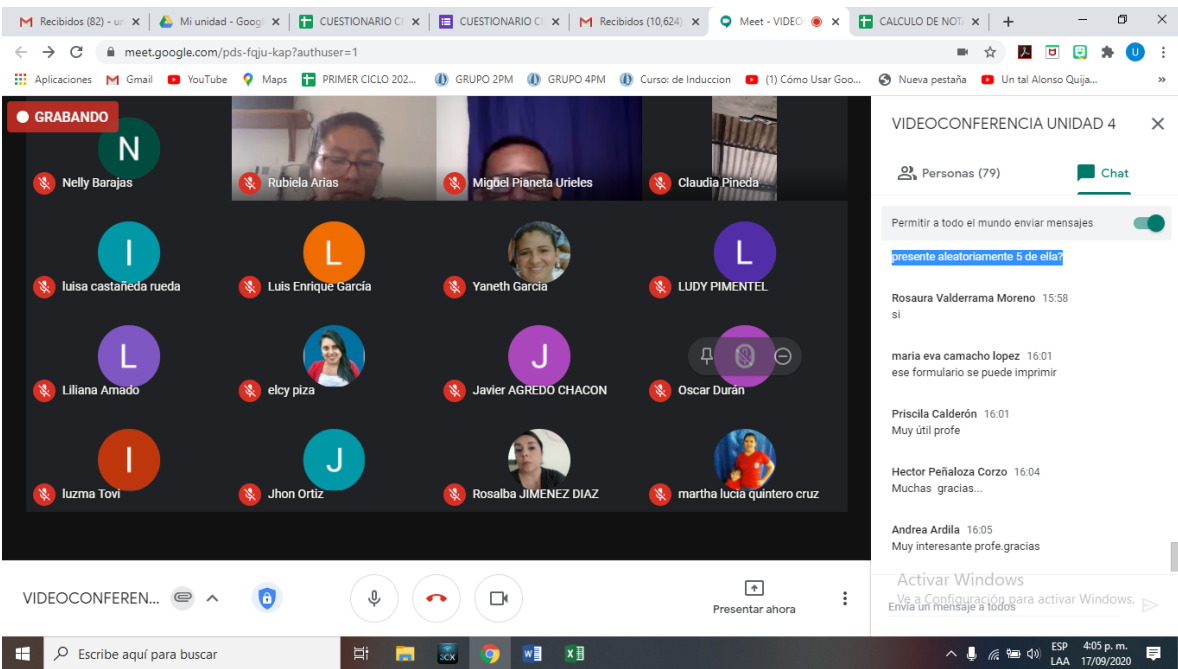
Recibidos (82) - un | Mi unidad - Googl | CUESTIONARIO C | CUESTIONARIO C | Recibidos (10,624) | Meet - VIDEO | CALCULO DE NOT

meet.google.com/pds-fqju-kap?authuser=1

Aplicaciones | Gmail | YouTube | Maps | PRIMER CICLO 202... | GRUPO 2PM | GRUPO 4PM | Curso: de Induccion | (1) Cómo Usar Goo... | Nueva pestaña | Un tal Alonso Quija...

GRABANDO

N
Nelly Barajas
Rubiela Arias
Miguel Pianeta Urieles
Claudia Pineda

I
luisa castañeda rueda
L
Luis Enrique García
Yaneth Garcia
L
LUDY PIMENTEL

L
Liliana Amado
elcy piza
J
Javier AGREDO CHACON
Oscar Durán

I
luzma Tovi
J
Jhon Ortiz
Rosalba JIMENEZ DIAZ
martha lucia quintero cruz

VIDEOCONFERENCIA UNIDAD 4

Personas (79)
Chat

Permitir a todo el mundo enviar mensajes

presente aleatoriamente 5 de ella?

Rosaura Valderrama Moreno 15:58
si

maria eva camacho lopez 16:01
ese formulario se puede imprimir

Priscila Calderón 16:01
Muy útil profe

Hector Peñaloza Corzo 16:04
Muchas gracias...

Andrea Ardila 16:05
Muy interesante profe.gracias

Activar Windows
Ve a Configuración para activar Windows.
Envía un mensaje a todos

VIDEOCONFEREN...

Presentar ahora

Escribe aquí para buscar

ESP LAA 4:05 p. m. 17/09/2020